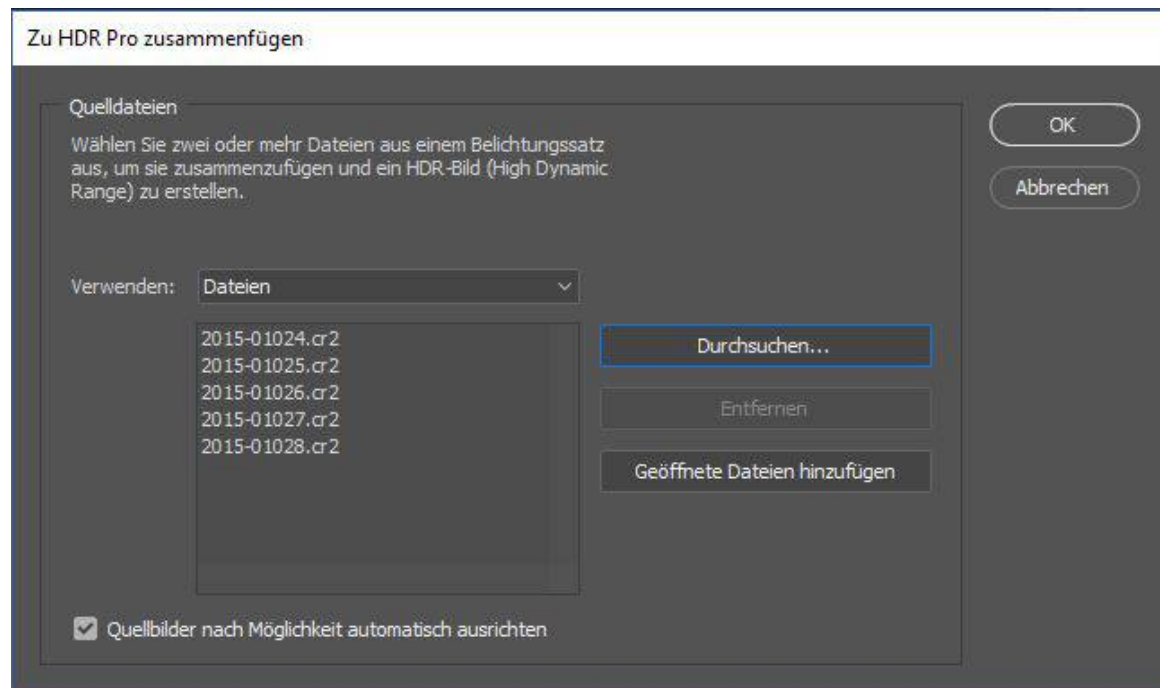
Zu HDR Pro zusammenfügen

Quelldateien

Wählen Sie zwei oder mehr Dateien aus einem Belichtungssatz aus, um sie zusammenzufügen und ein HDR-Bild (High Dynamic Range) zu erstellen.

OK

Abbrechen

Verwenden: Dateien

2015-01024.cr2
2015-01025.cr2
2015-01026.cr2
2015-01027.cr2
2015-01028.cr2

Durchsuchen...

Entfernen

Geöffnete Dateien hinzufügen

Quellbilder nach Möglichkeit automatisch ausrichten